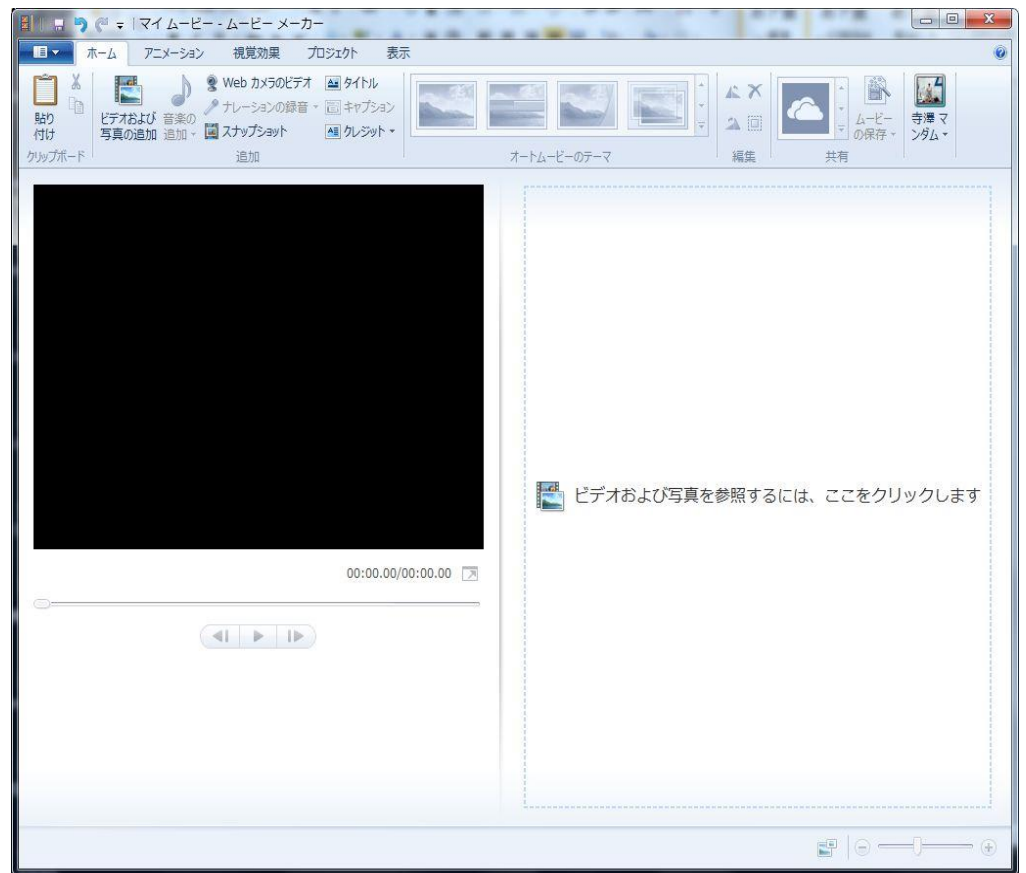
マイ ムービー - ムービー メーカー

ホーム　アニメーション　視覚効果　プロジェクト　表示

貼り付け
クリップボード

ビデオおよび写真の追加　音楽の追加　Web カメラのビデオ　ナレーションの録音　スナップショット　タイトル　キャプション　クレジット
追加

オートムービーのテーマ

編集

ムービーの保存
共有

寺澤 マンダム

00:00.00/00:00.00

ビデオおよび写真を参照するには、ここをクリックします